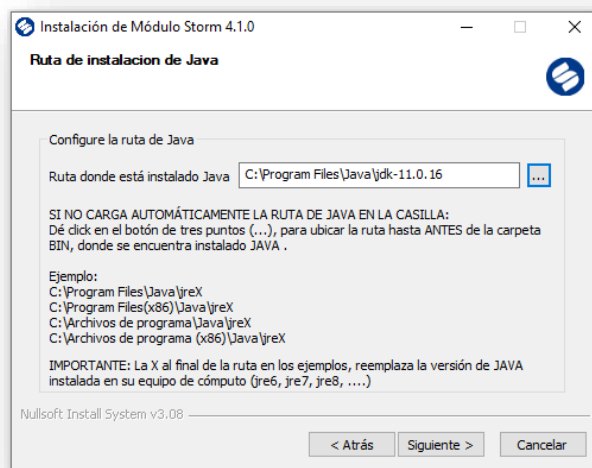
Instalación de Módulo Storm 4.1.0

Ruta de instalacion de Java

Configure la ruta de Java

Ruta donde está instalado Java C:\Program Files\Java\jdk-11.0.16 ...

SI NO CARGA AUTOMÁTICAMENTE LA RUTA DE JAVA EN LA CASILLA:
Dé click en el botón de tres puntos (...), para ubicar la ruta hasta ANTES de la carpeta BIN, donde se encuentra instalado JAVA .

Ejemplo:
C:\Program Files\Java\jreX
C:\Program Files(x86)\Java\jreX
C:\Archivos de programa\Java\jreX
C:\Archivos de programa (x86)\Java\jreX

IMPORTANTE: La X al final de la ruta en los ejemplos, reemplaza la versión de JAVA instalada en su equipo de cómputo (jre6, jre7, jre8, ....)

Nullsoft Install System v3.08

< Atrás Siguiente > Cancelar